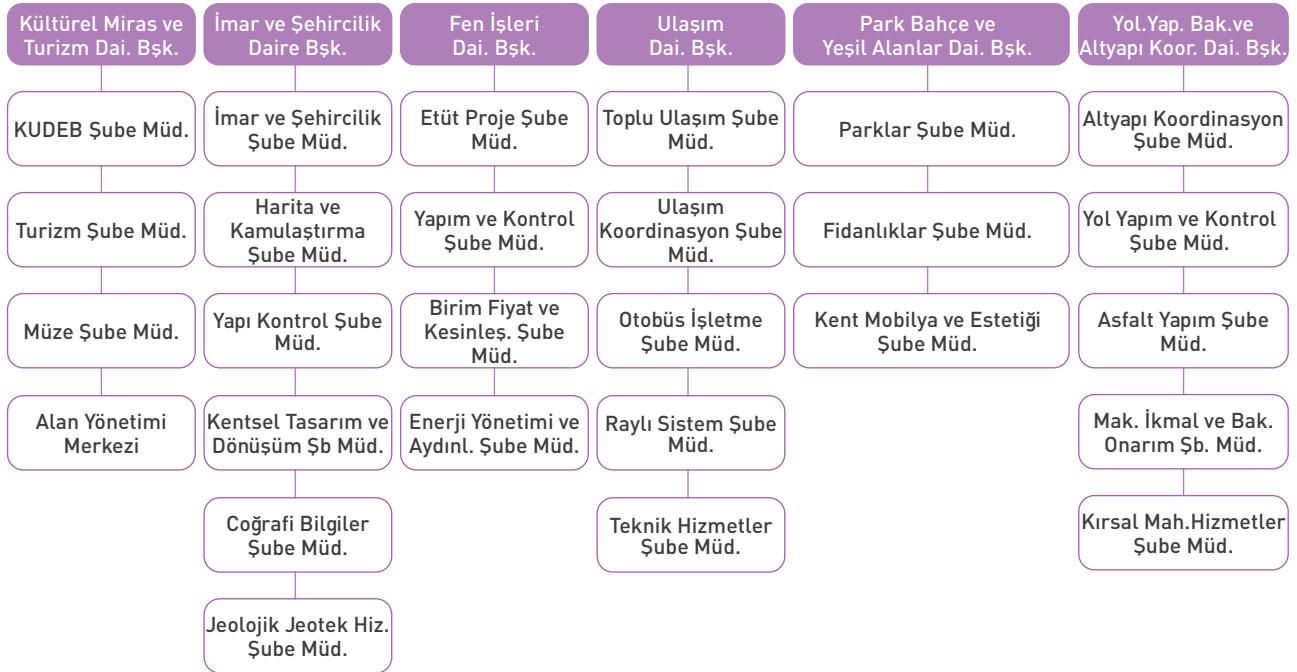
Kültürel Miras ve Turizm Dai. Bşk.

KUDEB Şube Müd.

Turizm Şube Müd.

Müze Şube Müd.

Alan Yönetimi Merkezi

İmar ve Şehircilik Daire Bşk.

İmar ve Şehircilik Şube Müd.

Harita ve Kamulaştırma Şube Müd.

Yapı Kontrol Şube Müd.

Kentsel Tasarım ve Dönüşüm Şb Müd.

Coğrafi Bilgiler Şube Müd.

Jeolojik Jeotek Hiz. Şube Müd.

Fen İşleri Dai. Bşk.

Etüt Proje Şube Müd.

Yapım ve Kontrol Şube Müd.

Birim Fiyat ve Kesinleş. Şube Müd.

Enerji Yönetimi ve Aydınl. Şube Müd.

Ulaşım Dai. Bşk.

Toplu Ulaşım Şube Müd.

Ulaşım Koordinasyon Şube Müd.

Otobüs İşletme Şube Müd.

Raylı Sistem Şube Müd.

Teknik Hizmetler Şube Müd.

Park Bahçe ve Yeşil Alanlar Dai. Bşk.

Parklar Şube Müd.

Fidanlıklar Şube Müd.

Kent Mobilya ve Estetiği Şube Müd.

Yol.Yap. Bak.ve Altyapı Koor. Dai. Bşk.

Altyapı Koordinasyon Şube Müd.

Yol Yapım ve Kontrol Şube Müd.

Asfalt Yapım Şube Müd.

Mak. İkmal ve Bak. Onarım Şb. Müd.

Kırsal Mah.Hizmetler Şube Müd.